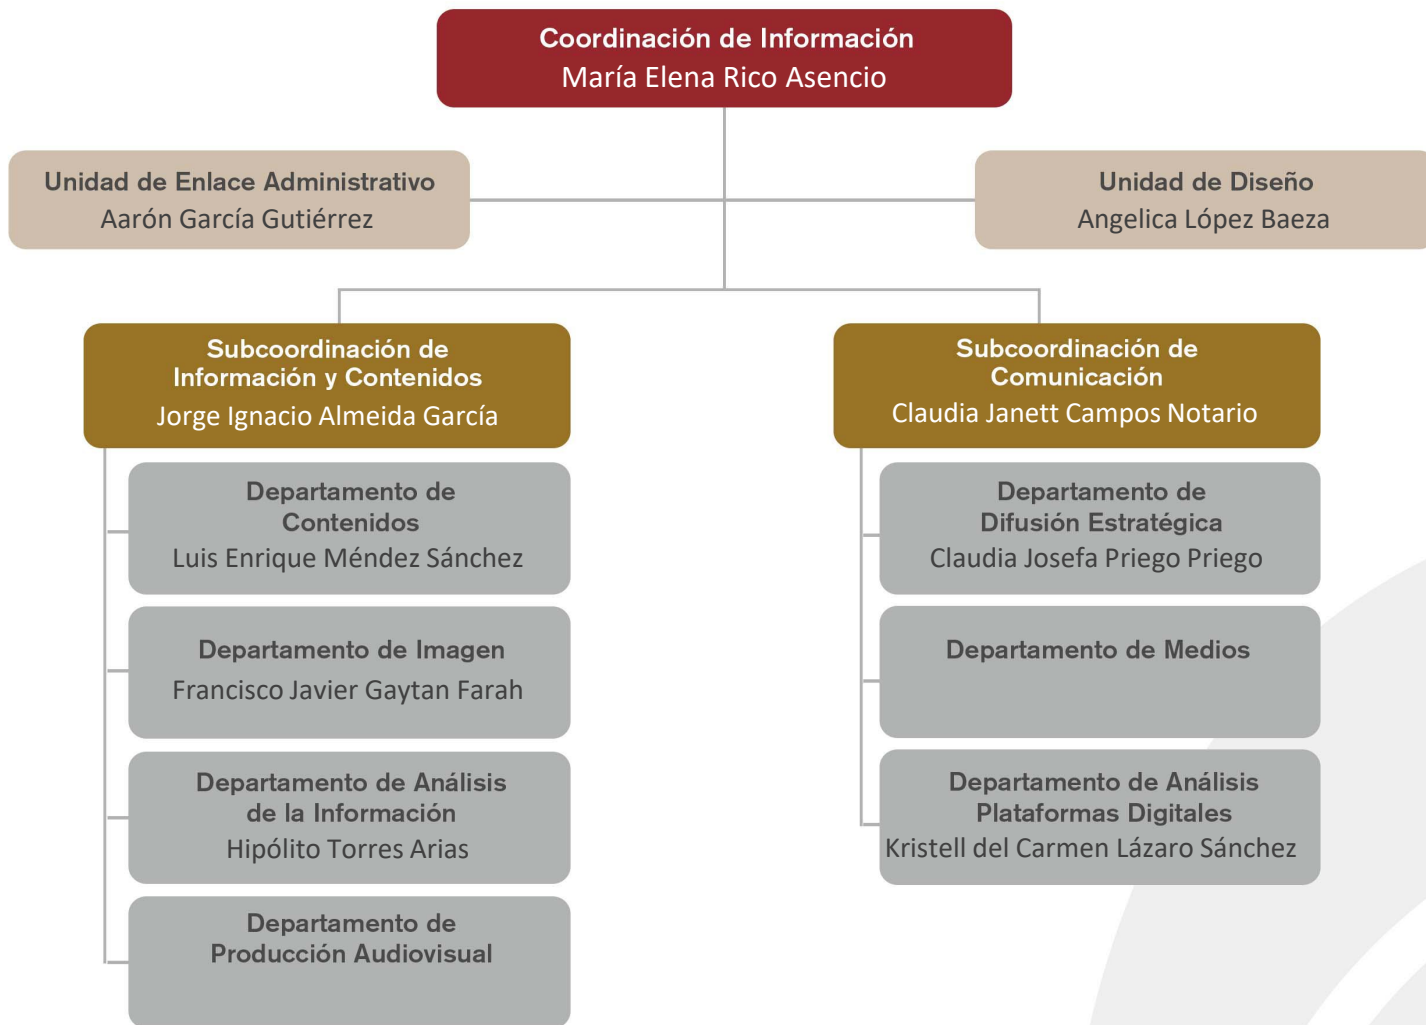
Coordinación de Información
María Elena Rico Asencio

Unidad de Enlace Administrativo
Aarón García Gutiérrez

Unidad de Diseño
Angelica López Baeza

Subcoordinación de Información y Contenidos
Jorge Ignacio Almeida García

Departamento de Contenidos
Luis Enrique Méndez Sánchez

Departamento de Imagen
Francisco Javier Gaytan Farah

Departamento de Análisis de la Información
Hipólito Torres Arias

Departamento de Producción Audiovisual

Subcoordinación de Comunicación
Claudia Janett Campos Notario

Departamento de Difusión Estratégica
Claudia Josefa Priego Priego

Departamento de Medios

Departamento de Análisis Plataformas Digitales
Kristell del Carmen Lázaro Sánchez